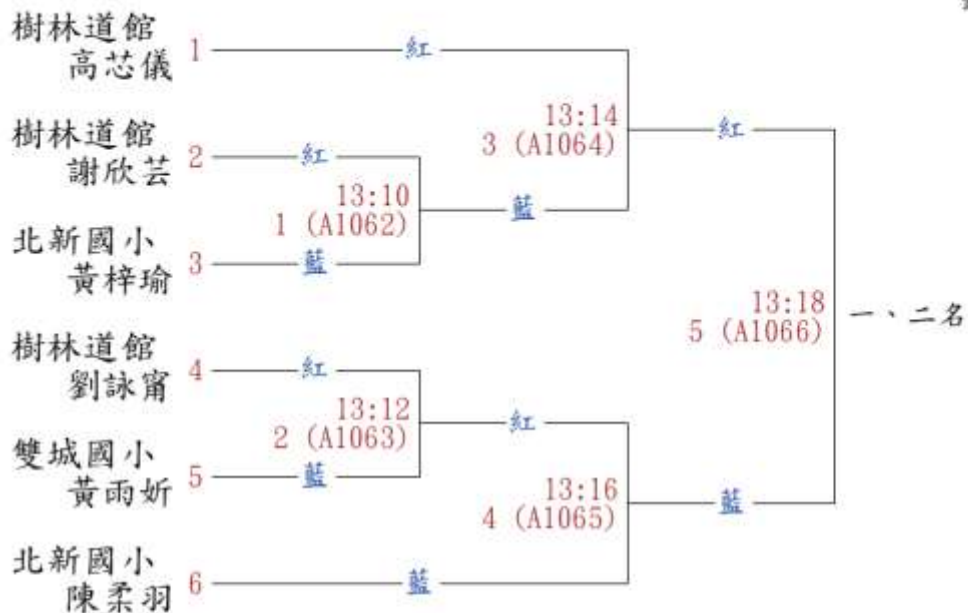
樹林道館
高芯儀 1

紅

樹林道館
謝欣芸 2

紅

13:10
1 (A1062)

北新國小
黃梓瑜 3

藍

藍

13:14
3 (A1064)

紅

樹林道館
劉詠甯 4

紅

13:12
2 (A1063)

雙城國小
黃雨妡 5

藍

紅

13:16
4 (A1065)

北新國小
陳柔羽 6

藍

藍

13:18
5 (A1066)

一、二名